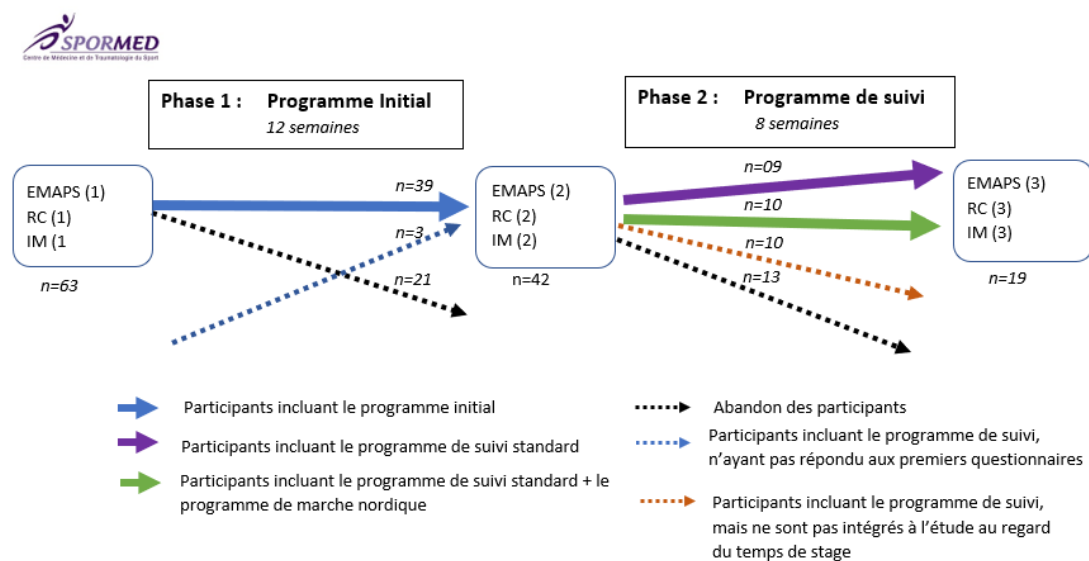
SPORMED
Centre de Médecine et de Traumatologie du Sport

Phase 1 : Programme Initial
12 semaines

Phase 2 : Programme de suivi
8 semaines

EMAPS (1)
RC (1)
IM (1

n=63

n=39

n=3

n=21

EMAPS (2)
RC (2)
IM (2)

n=42

n=09

n=10

n=10

n=13

EMAPS (3)
RC (3)
IM (3)

n=19

Participants incluant le programme initial

Participants incluant le programme de suivi standard

Participants incluant le programme de suivi standard + le programme de marche nordique

Abandon des participants

Participants incluant le programme de suivi, n'ayant pas répondu aux premiers questionnaires

Participants incluant le programme de suivi, mais ne sont pas intégrés à l'étude au regard du temps de stage